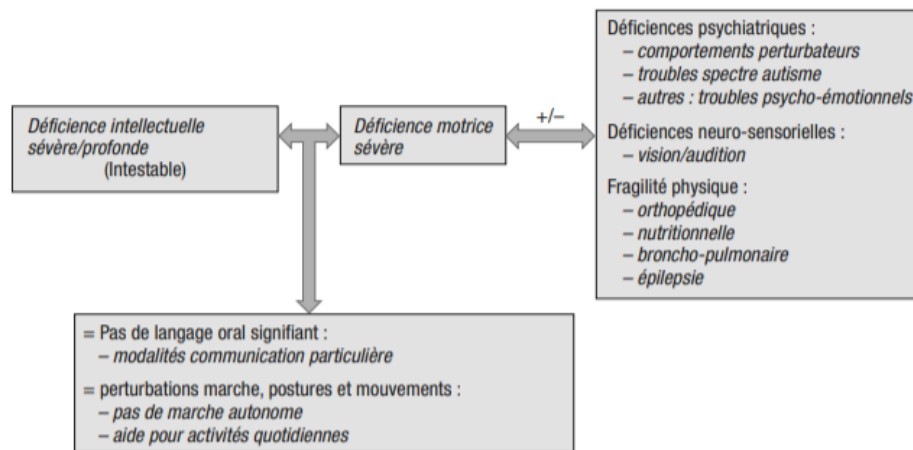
Déficience intellectuelle sévère/profonde
(Intestable)

Déficience motrice sévère

+/–

Déficiences psychiatriques :
– comportements perturbateurs
– troubles spectre autisme
– autres : troubles psycho-émotionnels

Déficiences neuro-sensorielles :
– vision/audition

Fragilité physique :
– orthopédique
– nutritionnelle
– broncho-pulmonaire
– épilepsie

= Pas de langage oral signifiant :
– modalités communication particulière

= perturbations marche, postures et mouvements :
– pas de marche autonome
– aide pour activités quotidiennes